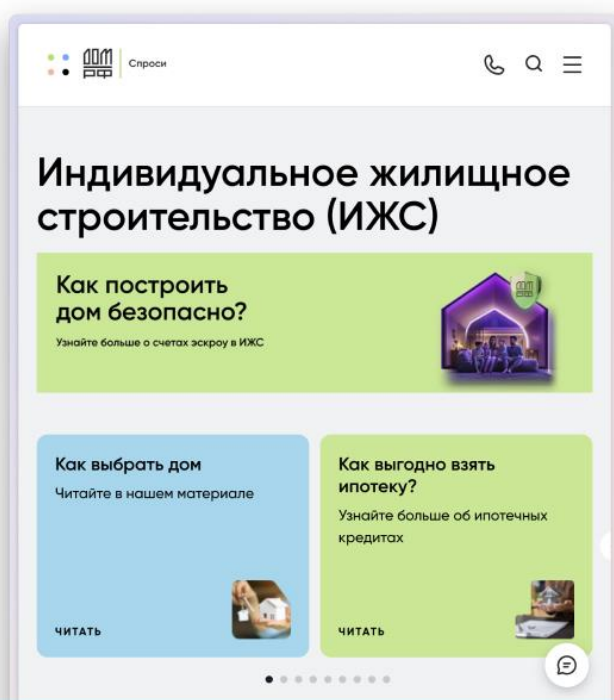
ДОМ РФ | Спроси

Индивидуальное жилищное строительство (ИЖС)

Как построить дом безопасно?

Узнайте больше о счетах эскроу в ИЖС

ДОМ РФ

Как выбрать дом

Читайте в нашем материале

ЧИТАТЬ

Как выгодно взять ипотеку?

Узнайте больше об ипотечных кредитах

ЧИТАТЬ